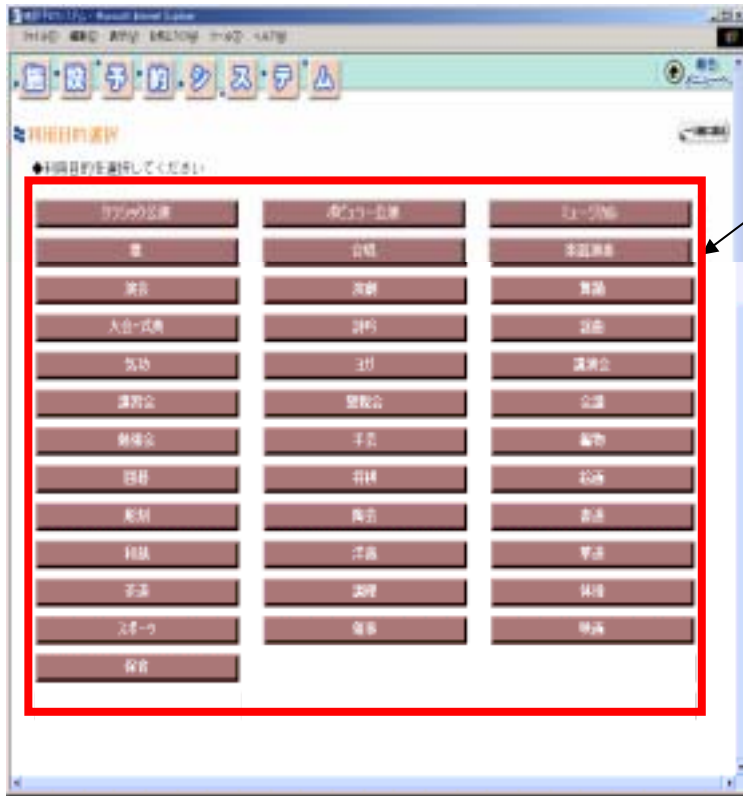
施設予約システム - Microsoft Internet Explorer
ファイル(F) 編集(E) 表示(V) お気に入り(A) ツール(T) ヘルプ(H)

施 設 予 約 シ ス テ ム

利用目的選択

◆利用目的を選択してください

| クラシック公演 | ポピュラー公演 | ミュージカル |
|---|---|---|
| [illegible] | 合唱 | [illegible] |
| 演芸 | 演劇 | 舞踊 |
| 大会・式典 | 講習 | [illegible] |
| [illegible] | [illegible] | 講演会 |
| 講習会 | 懇親会 | 会議 |
| 展示会 | 手芸 | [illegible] |
| 囲碁 | 将棋 | 絵画 |
| 彫刻 | 陶芸 | 書道 |
| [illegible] | 洋裁 | 華道 |
| 茶道 | 調理 | 体操 |
| スポーツ | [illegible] | 映画 |
| 保育 | | |